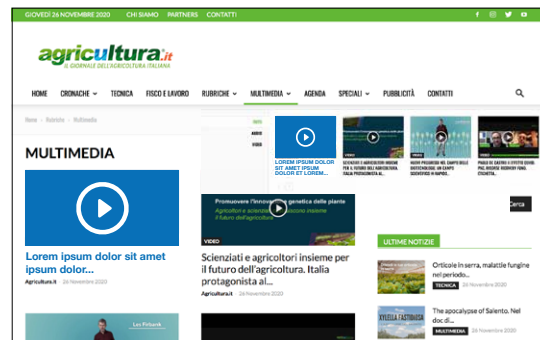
GIOVEDÌ 26 NOVEMBRE 2020 CHI SIAMO PARTNERS CONTATTI

agricultura.it
IL GIORNALE DELL'AGRICOLTURA ITALIANA

HOME CRONACHE TECNICA FISCO E LAVORO RUBRICHE MULTIMEDIA AGENDA SPECIALI PUBBLICITÀ CONTATTI

Home › Rubriche › Multimedia

MULTIMEDIA

Lorem ipsum dolor sit amet ipsum dolor...
Agricultura.it - 26 Novembre 2020

LOREM IPSUM DOLOR SIT AMET IPSUM DOLOR ET LOREM...

VIDEO

Promuovere l'innovazione genetica delle piante
Agricoltori e scienziati insieme per il futuro dell'agricoltura

Scienziati e agricoltori insieme per il futuro dell'agricoltura. Italia protagonista al...
Agricultura.it - 26 Novembre 2020

Cerca

ULTIME NOTIZIE

Orticole in serra, malattie fungine nel periodo...
TECNICA 26 Novembre 2020

XYLELLA FASTIDIOSA
The apocalypse of Salento. Nel do...
MULTIMEDIA 26 Novembre 2020

Leo Pinbank